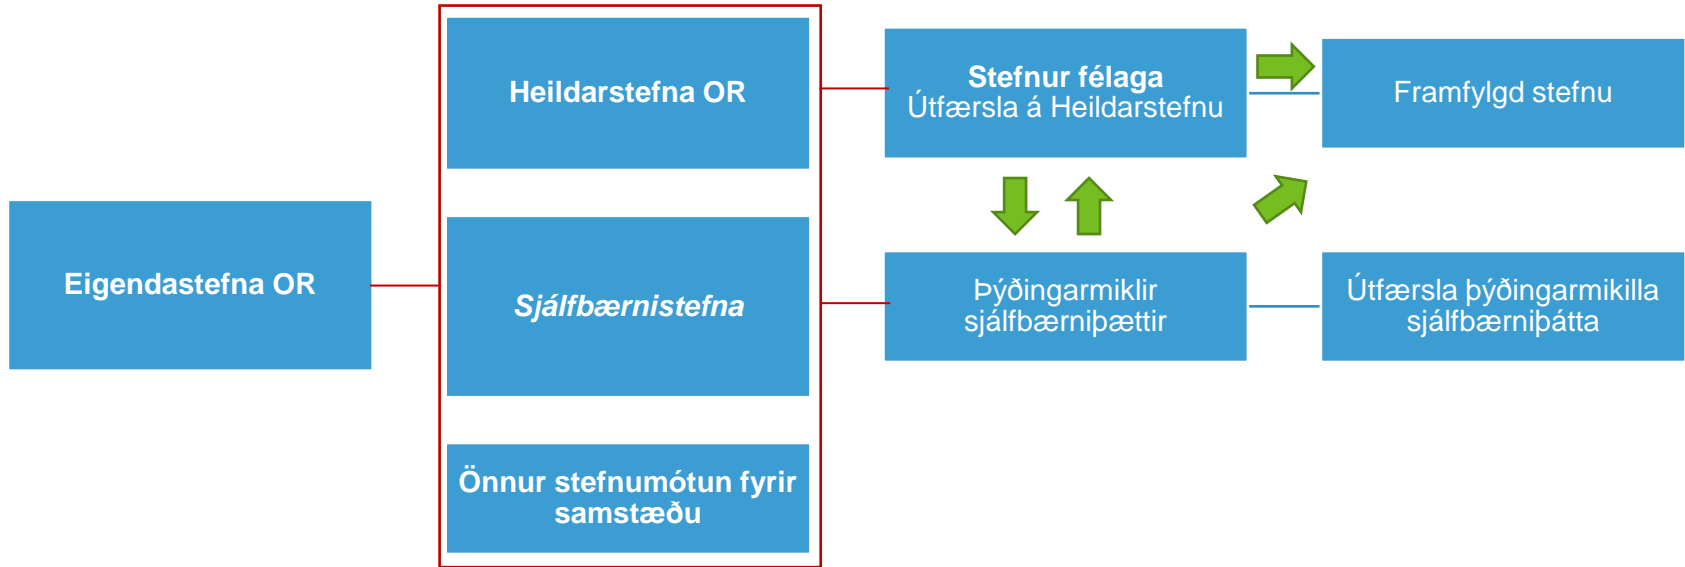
Eigendastefna OR

Heildarstefna OR

Sjálfbærnistefna

Önnur stefnumótun fyrir samstæðu

Stefnur félaga
Útfærsla á Heildarstefnu

Framfylgd stefnu

Þýðingarmiklir sjálfbærniþættir

Útfærsla þýðingarmikilla sjálfbærniþátta